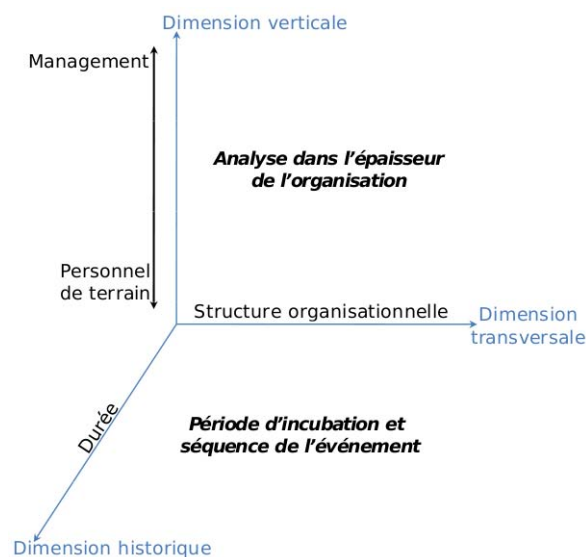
Dimension verticale

Management

Analyse dans l'épaisseur de l'organisation

Personnel de terrain

Structure organisationnelle

Dimension transversale

Durée

Période d'incubation et séquence de l'événement

Dimension historique